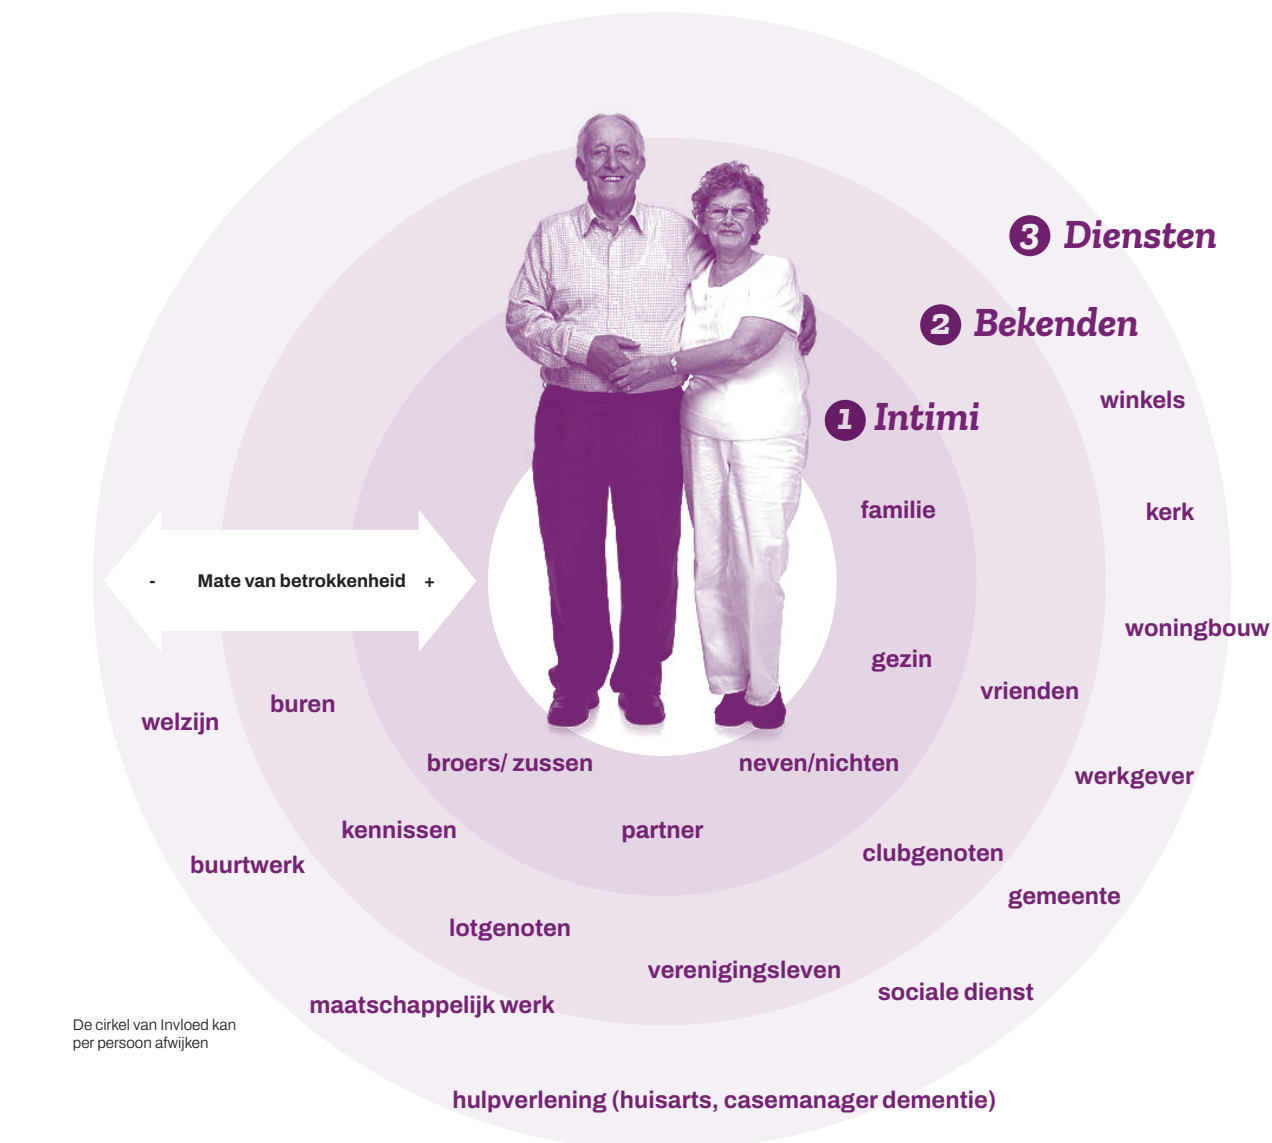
3 Diensten

2 Bekenden

1 Intimi

winkels

familie

kerk

- Mate van betrokkenheid +

woningbouw

gezin

vrienden

welzijn

buren

broers/ zussen

neven/nichten

werkgever

kennissen

partner

clubgenoten

buurtwerk

gemeente

lotgenoten

verenigingsleven

sociale dienst

maatschappelijk werk

De cirkel van Invloed kan per persoon afwijken

hulpverlening (huisarts, casemanager dementie)